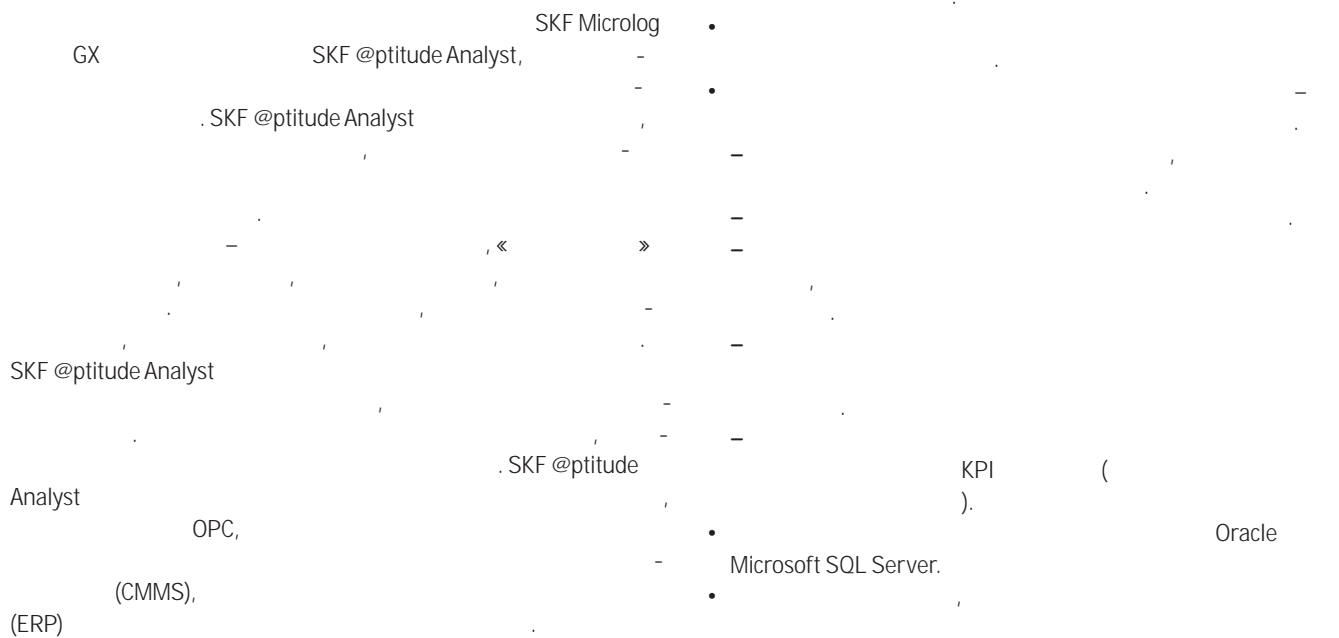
SKF Microlog GX SKF @ptitude Analyst, - - . SKF @ptitude Analyst , , - . – , « » , , , . , - , , . SKF @ptitude Analyst , - . , - . SKF @ptitude Analyst , OPC, - (CMMS), (ERP) .

• .

• – .

– , .

– .

– , .

– .

– KPI ( ).

• Oracle Microsoft SQL Server.

• ,